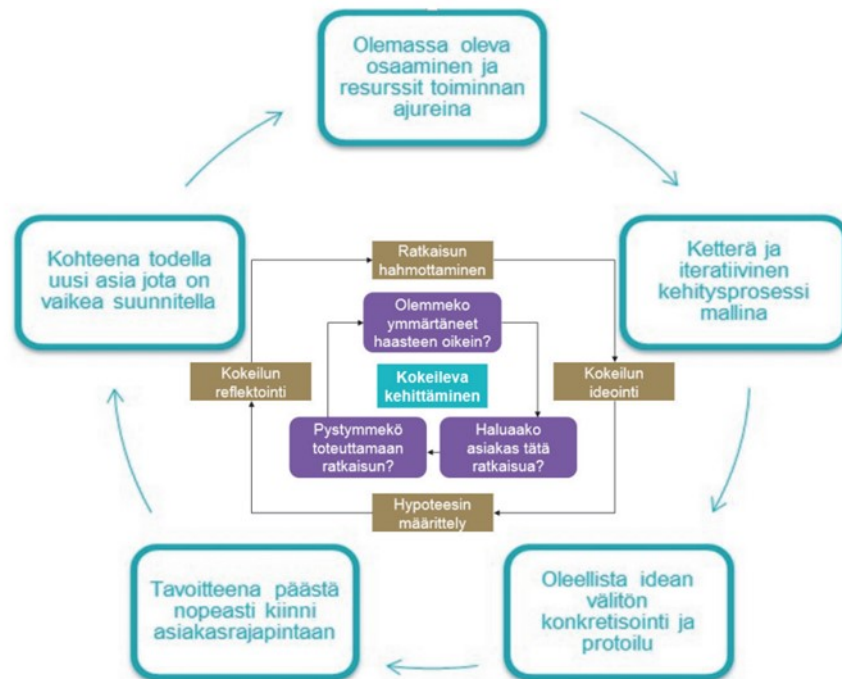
Olemassa oleva osaaminen ja resurssit toiminnan ajureina

Ketterä ja iteratiivinen kehitysprosessi mallina

Oleellista idean välitön konkretisointi ja protoilu

Tavoitteena päästä nopeasti kiinni asiakasrajapintaan

Kohteena todella uusi asia jota on vaikea suunnitella

Ratkaisun hahmottaminen

Kokeilun ideointi

Hypoteesin määrittely

Kokeilun reflektointi

Olemmeko ymmärtäneet haasteen oikein?

Haluaako asiakas tätä ratkaisua?

Pystymmekö toteuttamaan ratkaisun?

Kokeileva kehittäminen